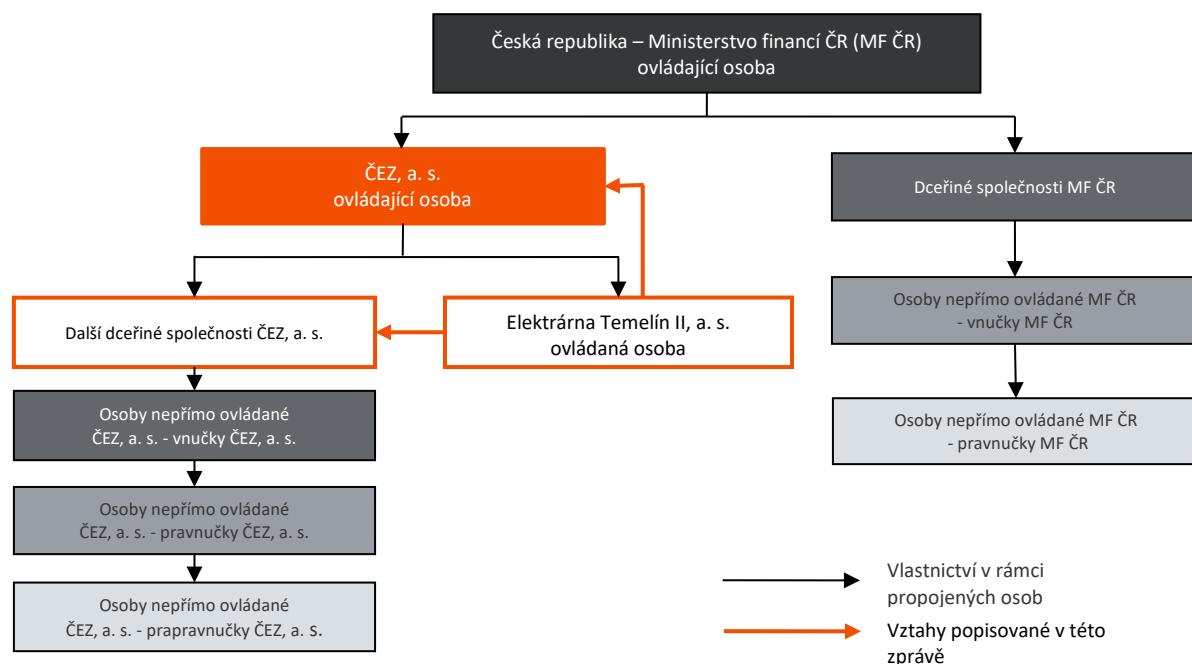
Česká republika – Ministerstvo financí ČR (MF ČR)
ovládající osoba

ČEZ, a. s.
ovládající osoba

Dceřiné společnosti MF ČR

Další dceřiné společnosti ČEZ, a. s.

Elektrárna Temelín II, a. s.
ovládaná osoba

Osoby nepřímo ovládané MF ČR
- vnučky MF ČR

Osoby nepřímo ovládané
ČEZ, a. s. - vnučky ČEZ, a. s.

Osoby nepřímo ovládané MF ČR
- pravnučky MF ČR

Osoby nepřímo ovládané
ČEZ, a. s. - pravnučky ČEZ, a. s.

Osoby nepřímo ovládané
ČEZ, a. s. - prapravnučky ČEZ, a. s.

Vlastnictví v rámci propojených osob

Vztahy popisované v této zprávě